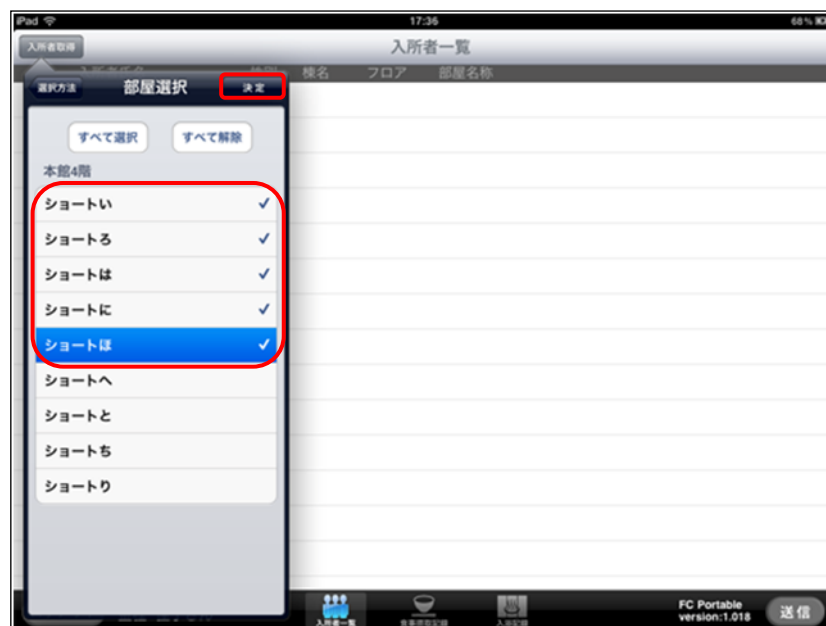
iPad
17:36
68%
入所者取得
入所者一覧
入所者ID 性別 棟名 フロア 部屋名称
選択方法
部屋選択
決定
すべて選択
すべて解除
本館4階
ショートい ✓
ショートろ ✓
ショートは ✓
ショートに ✓
ショートほ ✓
ショートへ
ショートと
ショートち
ショートり
入所者一覧
食事摂取記録
入浴記録
FC Portable
version:1.018
送信